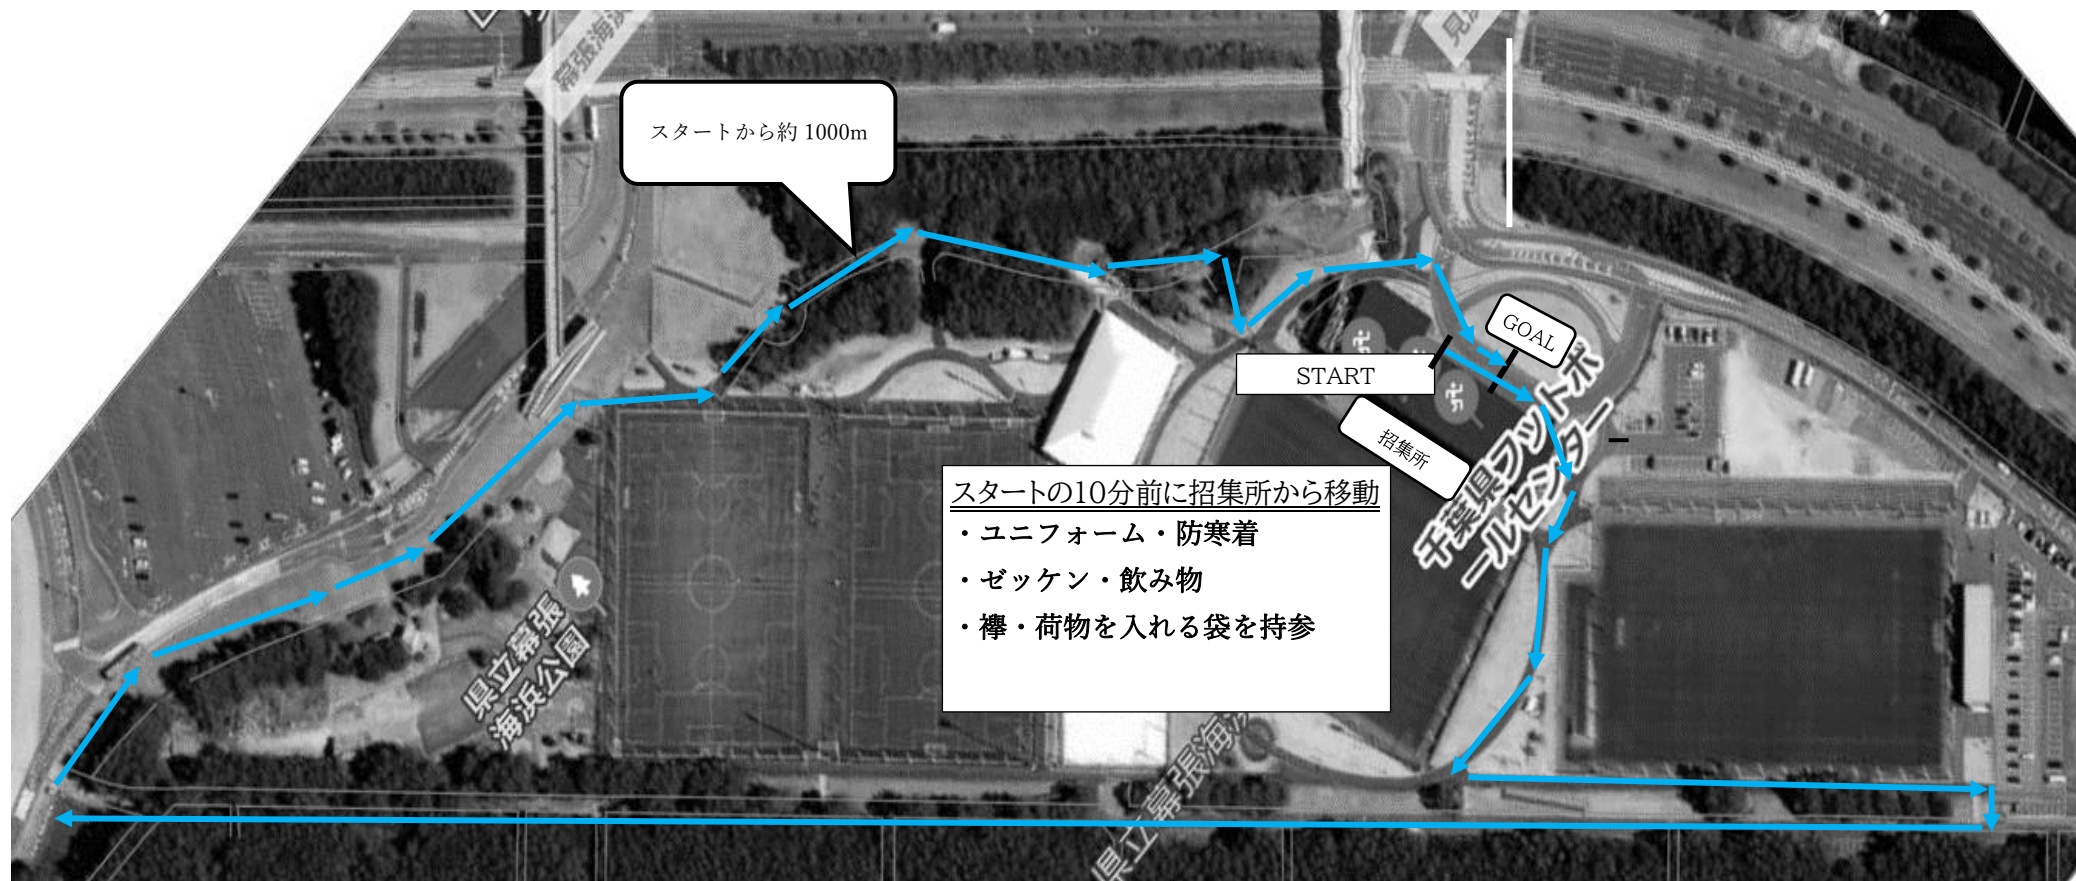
幕張海浜

スタートから約 1000m

GOAL

START

招集所

千葉県フットボールセンター

スタートの10分前に招集所から移動
・ユニフォーム・防寒着
・ゼッケン・飲み物
・襷・荷物を入れる袋を持参

県立幕張海浜公園

県立幕張海浜